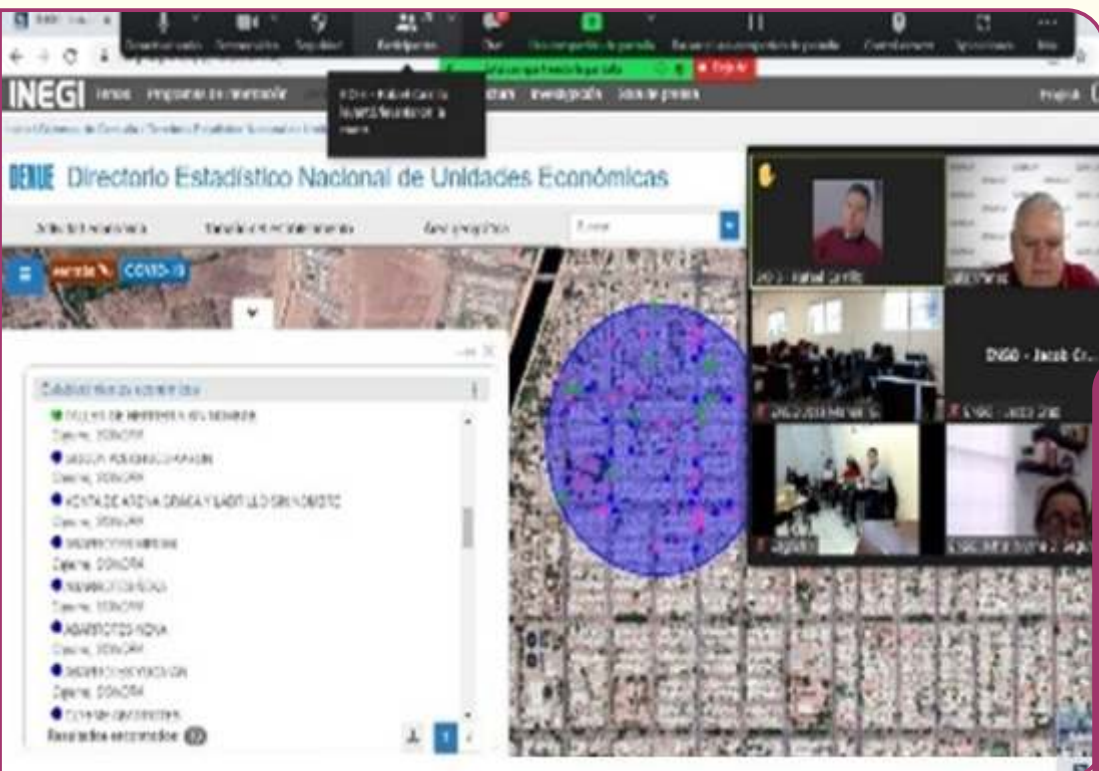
INEGI

DENUE Directorio Estadístico Nacional de Unidades Económicas

COVID-19

Cajeme, SONORA
Cajeme, SONORA
Cajeme, SONORA
Cajeme, SONORA
Cajeme, SONORA
Cajeme, SONORA
Cajeme, SONORA

Resultados encontrados

DNGO - Jacob Cr...